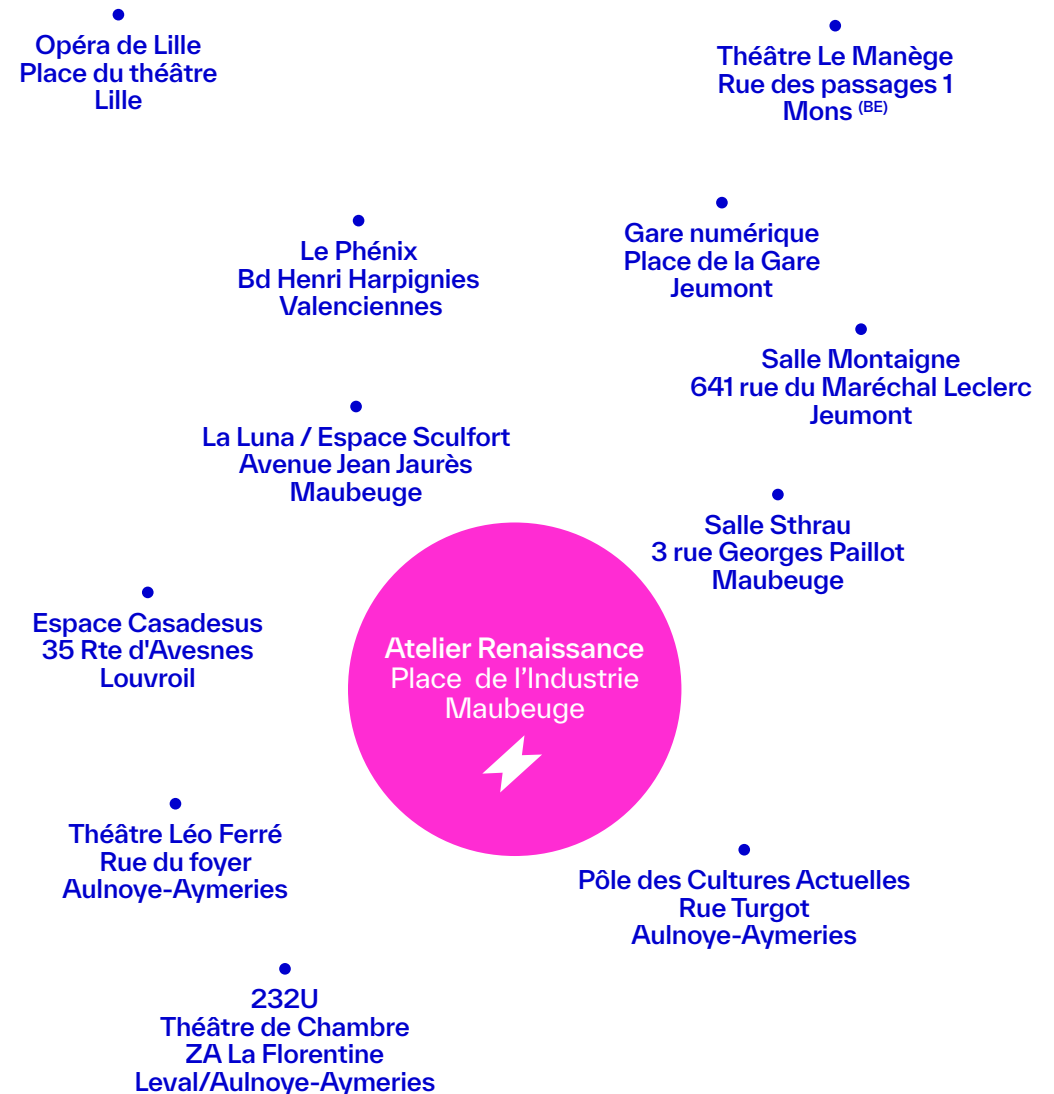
Opéra de Lille
Place du théâtre
Lille

Théâtre Le Manège
Rue des passages 1
Mons $^{(BE)}$

Le Phénix
Bd Henri Harpignies
Valenciennes

Gare numérique
Place de la Gare
Jeumont

Salle Montaigne
641 rue du Maréchal Leclerc
Jeumont

La Luna / Espace Sculfort
Avenue Jean Jaurès
Maubeuge

Salle Sthrau
3 rue Georges Paillot
Maubeuge

Espace Casadesus
35 Rte d'Avesnes
Louvroil

Atelier Renaissance
Place de l'Industrie
Maubeuge

Théâtre Léo Ferré
Rue du foyer
Aulnoye-Aymeries

Pôle des Cultures Actuelles
Rue Turgot
Aulnoye-Aymeries

232U
Théâtre de Chambre
ZA La Florentine
Leval/Aulnoye-Aymeries